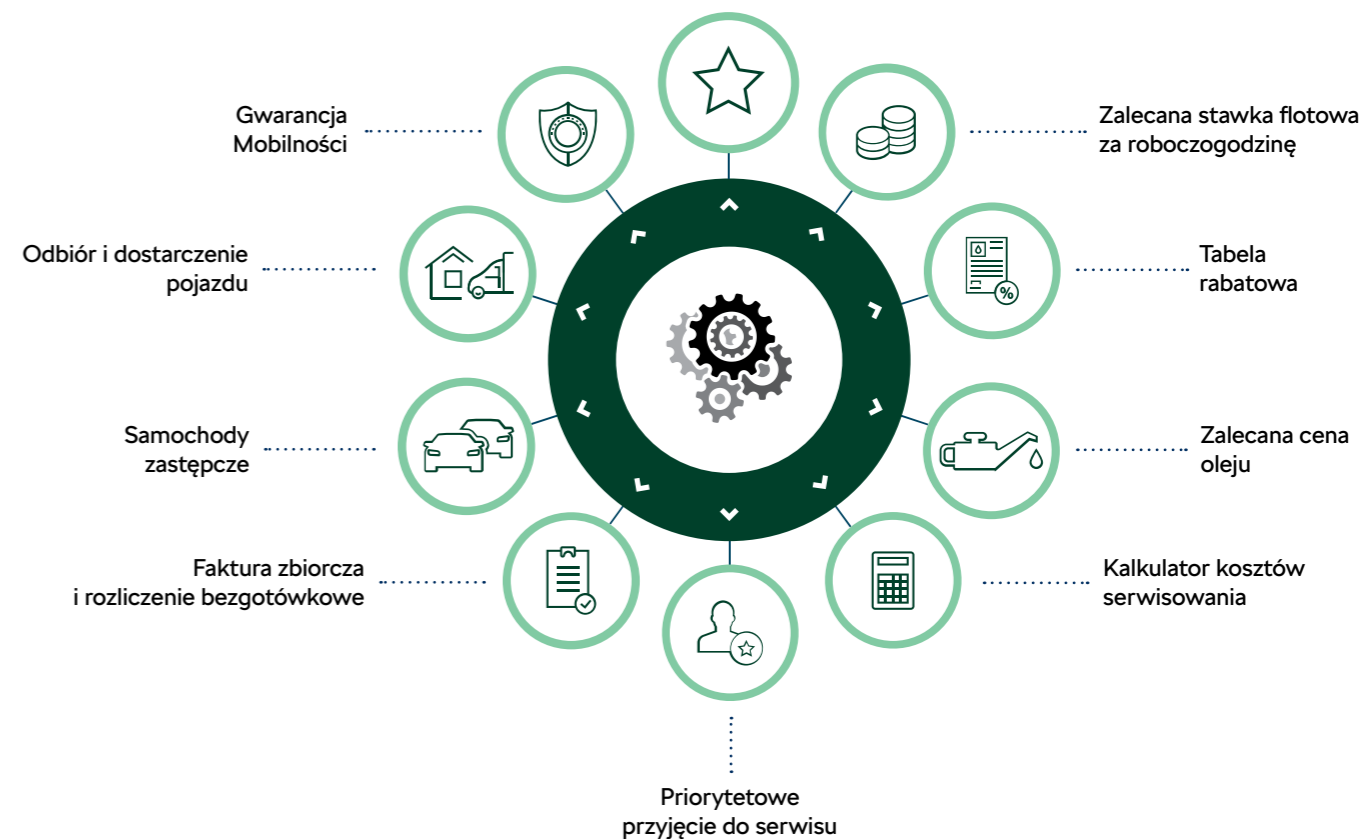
Gwarancja Mobilności

Zalecana stawka flotowa za roboczogodzinę

Odbiór i dostarczenie pojazdu

Tabela rabatowa

Samochody zastępcze

Zalecana cena oleju

Faktura zbiorcza i rozliczenie bezgotówkowe

Kalkulator kosztów serwisowania

Priorytetowe przyjęcie do serwisu